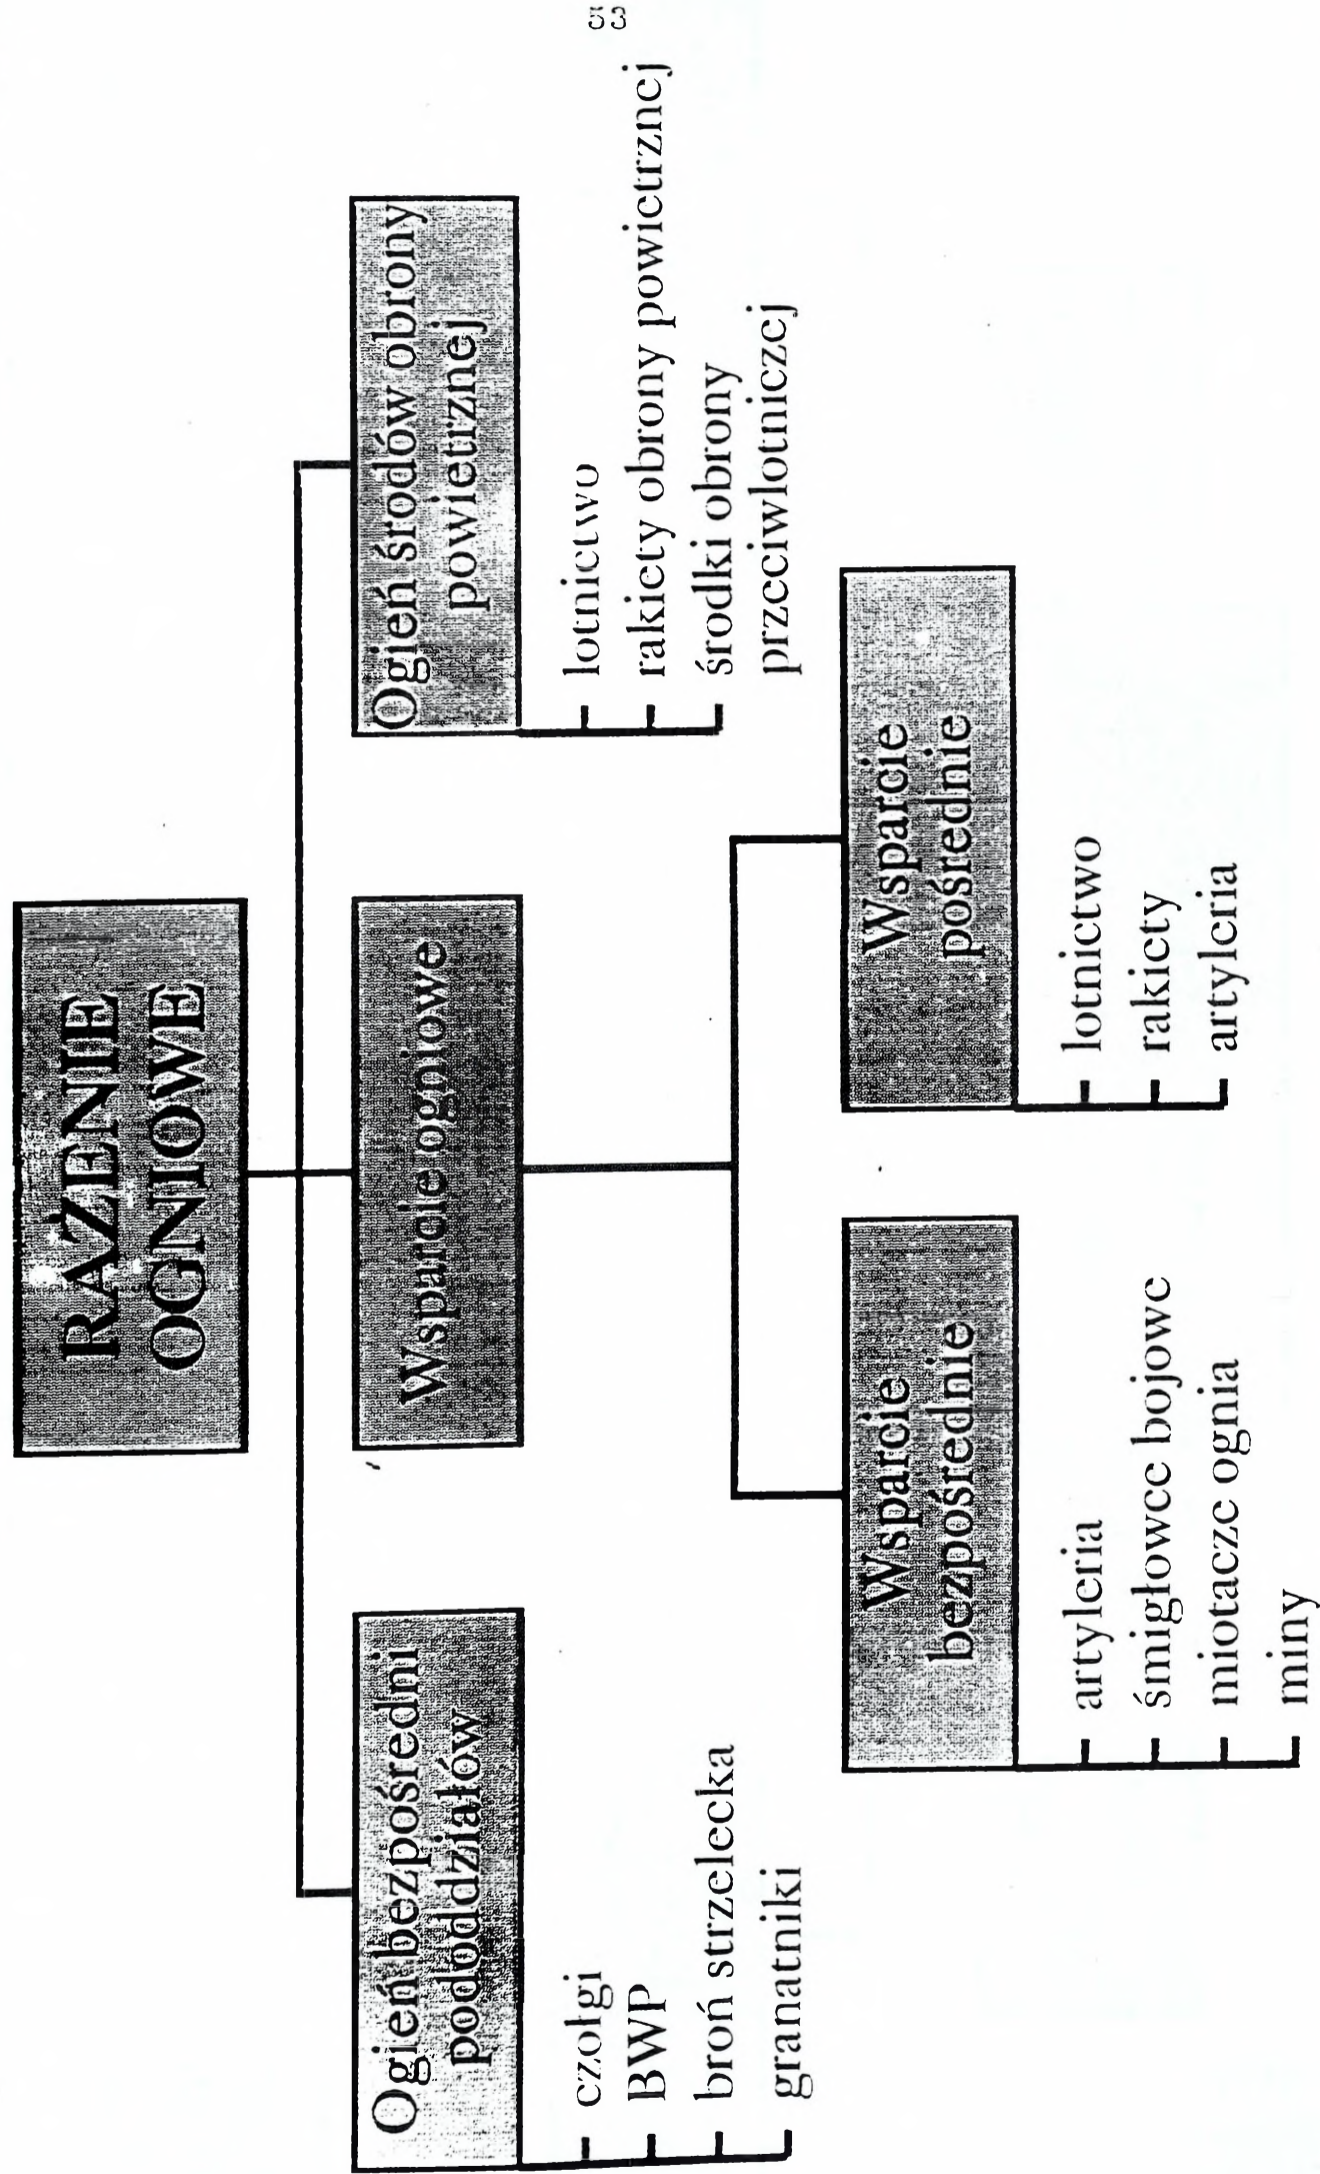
53

RAŻENIE OGNIOWE

Ogień bezpośredni pododdziałów

czołgi
BWP
broń strzelecka
granatniki

Wsparcie ogniowe

Wsparcie bezpośrednie

artyleria
śmigłowce bojowe
miotacze ognia
miny

Wsparcie pośrednie

lotnictwo
rakiety
artyleria

Ogień środków obrony powietrznej

lotnictwo
rakiety obrony powietrznej
środki obrony przeciwlotniczej